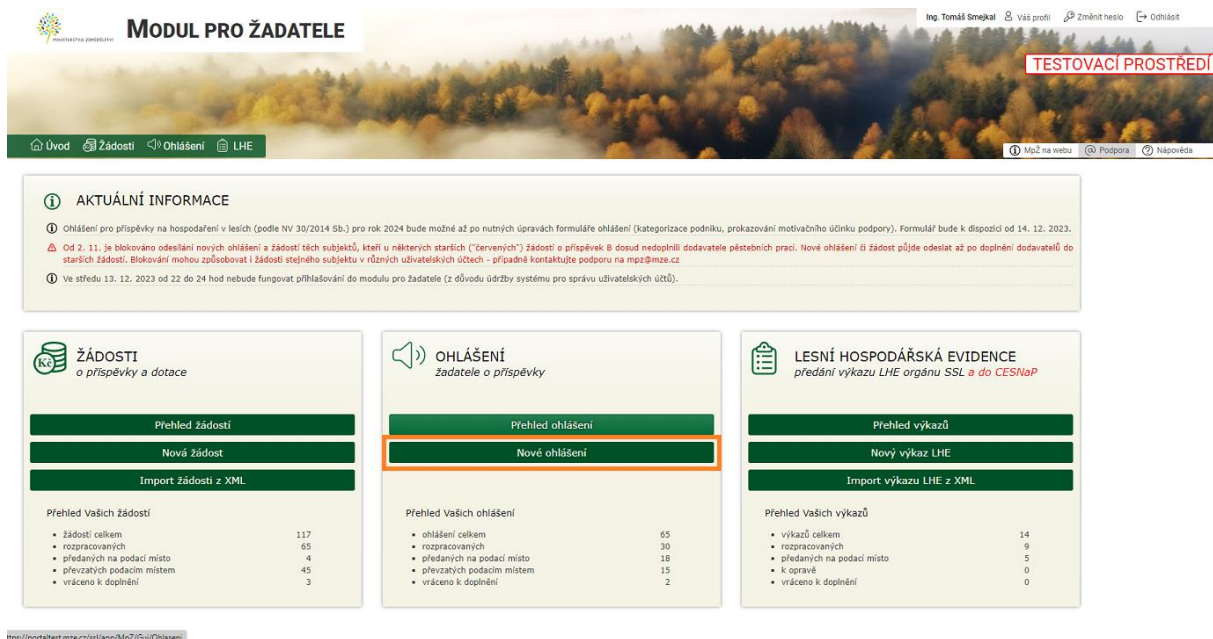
MINISTERSTVO ZEMĚDĚLSTVÍ

MODUL PRO ŽADATELE

Ing. Tomáš Smejkal  Váš profil  Změnit heslo  Odhlásit

TESTOVACÍ PROSTŘEDÍ

Úvod  Žádosti  Ohlášení  LHE

MpZ na webu  Podpora  Nápověda

AKTUÁLNÍ INFORMACE

Ohlášení pro příspěvky na hospodaření v lesích (podle NV 30/2014 Sb.) pro rok 2024 bude možné až po nutných úpravách formuláře ohlášení (kategorizace podniku, prokazování motivačního účinku podpory). Formulář bude k dispozici od 14. 12. 2023.

Od 2. 11. je blokováno odesílání nových ohlášení a žádostí těch subjektů, kteří u některých starších ("červených") žádostí o příspěvek B dosud nedoplnili dodavatele pěstebních prací. Nové ohlášení či žádost půjde odeslat až po doplnění dodavatelů do starších žádostí. Blokování mohou způsobovat i žádosti stejného subjektu v různých uživatelských účtech - případně kontaktujte podporu na mpz@mze.cz

Ve středu 13. 12. 2023 od 22 do 24 hod nebude fungovat přihlašování do modulu pro žadatele (z důvodu údržby systému pro správu uživatelských účtů).

ŽÁDOSTI
o příspěvky a dotace

Přehled žádostí
Nová žádost
Import žádosti z XML

Přehled Vašich žádostí
• žádostí celkem 117
• rozpracovaných 65
• předaných na podací místo 4
• převzatých podacím místem 45
• vráceno k doplnění 3

OHLÁŠENÍ
žadatele o příspěvky

Přehled ohlášení
Nové ohlášení

Přehled Vašich ohlášení
• ohlášení celkem 65
• rozpracovaných 30
• předaných na podací místo 18
• převzatých podacím místem 15
• vráceno k doplnění 2

LESNÍ HOSPODÁŘSKÁ EVIDENCE
předání výkazu LHE orgánu SSL a do CESNaP

Přehled výkazů
Nový výkaz LHE
Import výkazu LHE z XML

Přehled Vašich výkazů
• výkazů celkem 14
• rozpracovaných 9
• předaných na podací místo 5
• k opravě 0
• vráceno k doplnění 0

https://portaltest.mze.cz/ssl/app/MpZ/Gui/Ohlaseni